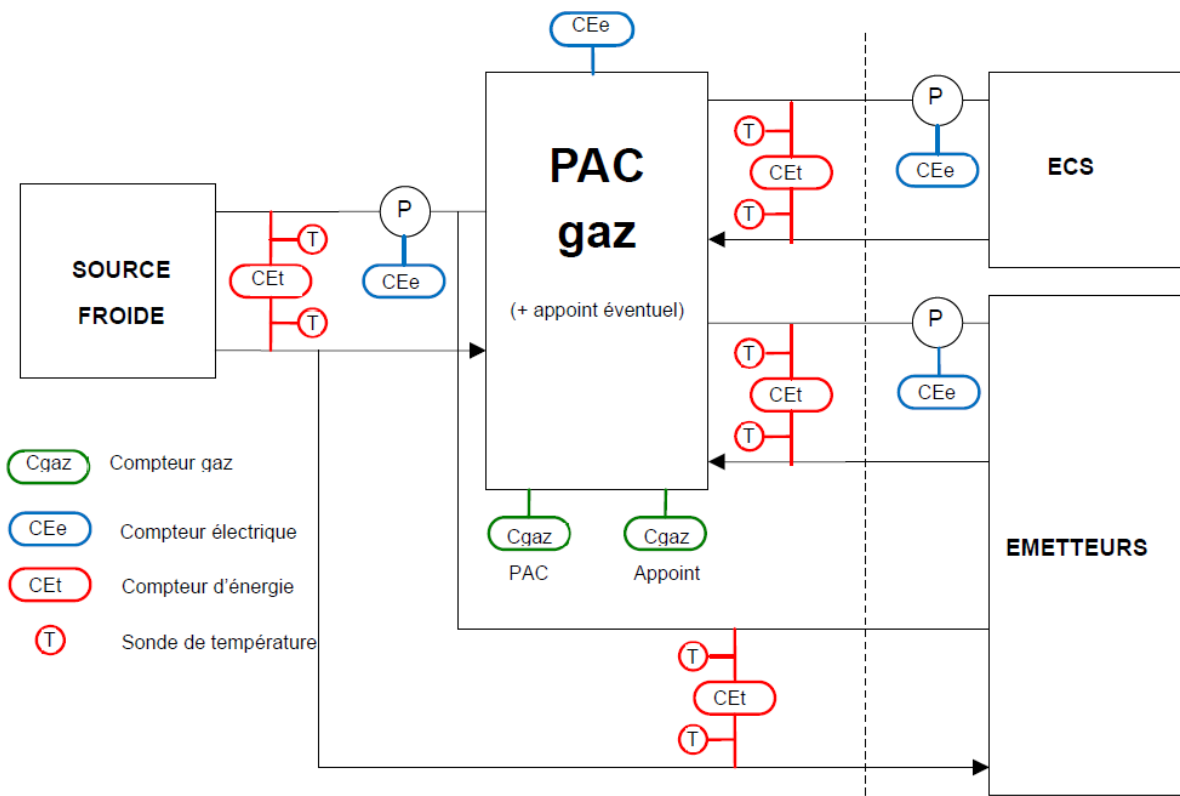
CEe

PAC
gaz

(+ appoint éventuel)

T
CEt
T

P
CEe

ECS

SOURCE
FROIDE

T
CEt
T

P
CEe

P
CEe

T
CEt
T

Cgaz Compteur gaz

CEe Compteur électrique

CEt Compteur d'énergie

T Sonde de température

Cgaz
PAC

Cgaz
Appoint

EMETTEURS

T
CEt
T